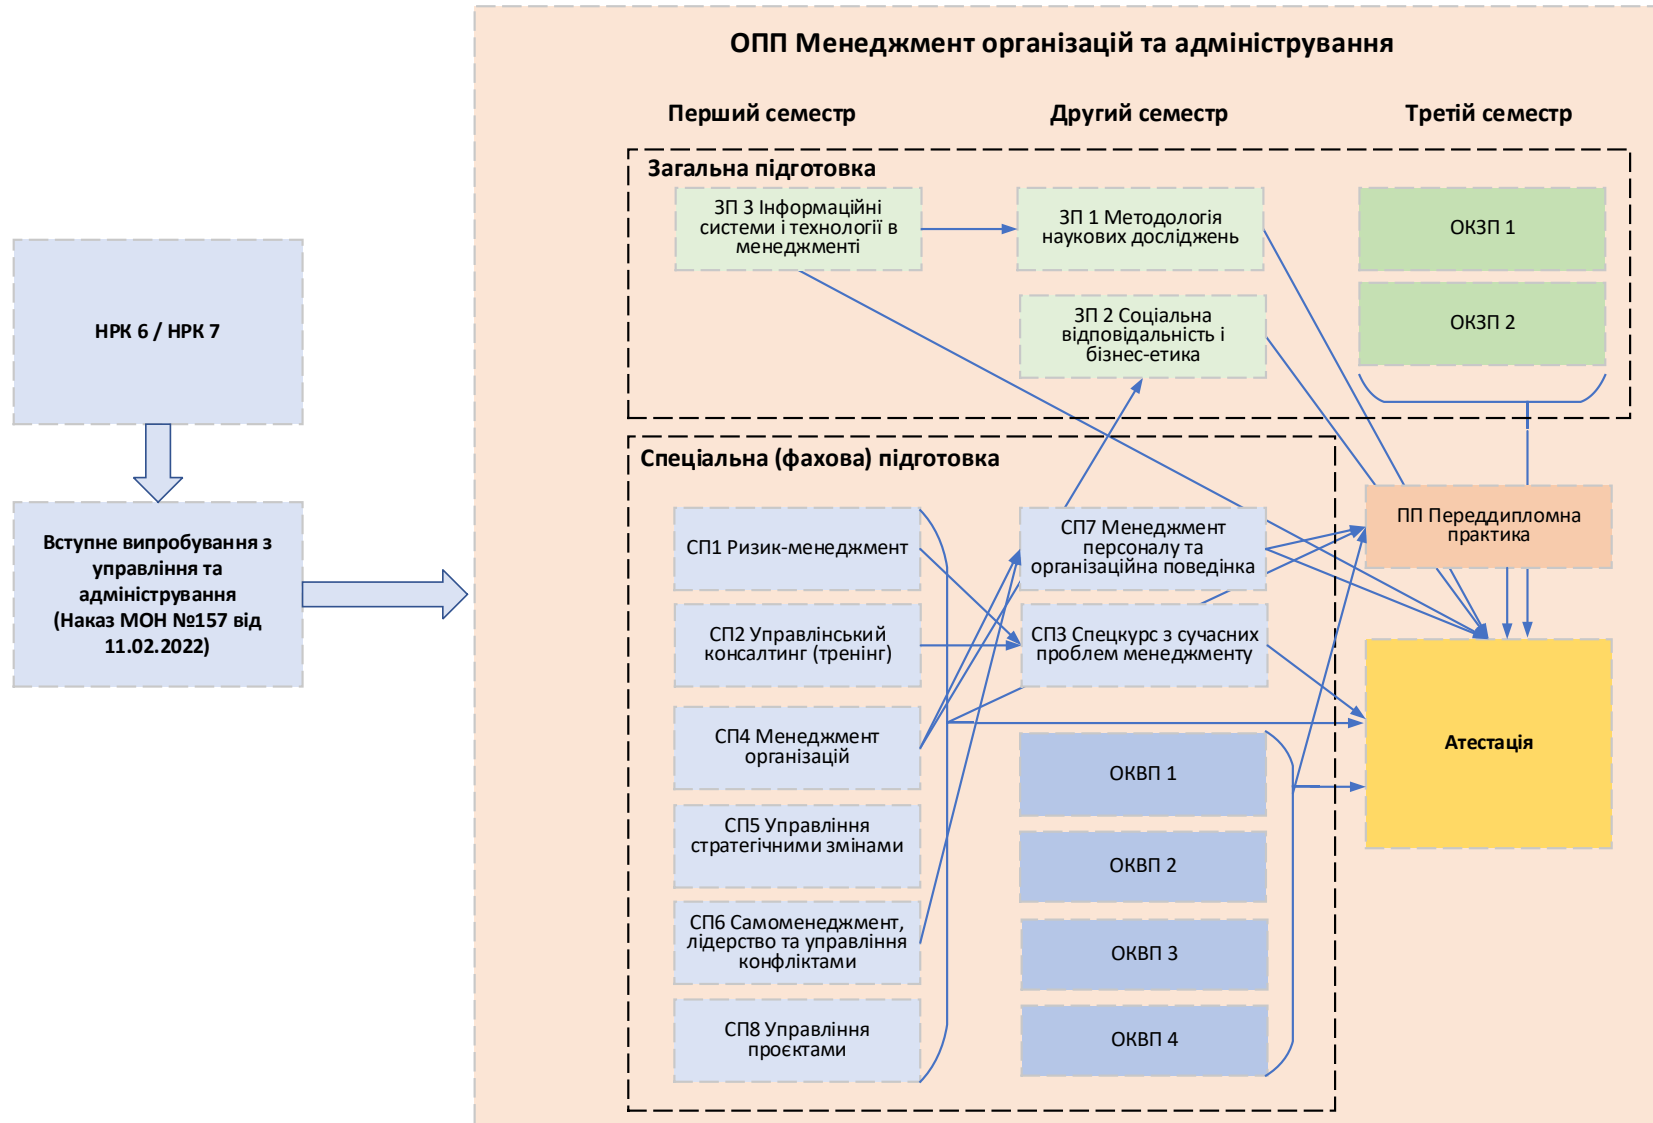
НРК 6 / НРК 7

Вступне випробування з управління та адміністрування (Наказ МОН №157 від 11.02.2022)

ОПП Менеджмент організацій та адміністрування

Перший семестр

Другий семестр

Третій семестр

Загальна підготовка

ЗП 3 Інформаційні системи і технології в менеджменті

ЗП 1 Методологія наукових досліджень

ОКЗП 1

ОКЗП 2

ЗП 2 Соціальна відповідальність і бізнес-етика

Спеціальна (фахова) підготовка

СП1 Ризик-менеджмент

СП7 Менеджмент персоналу та організаційна поведінка

ПП Переддипломна практика

СП2 Управлінський консалтинг (тренінг)

СП3 Спецкурс з сучасних проблем менеджменту

СП4 Менеджмент організацій

Атестація

ОКВП 1

СП5 Управління стратегічними змінами

ОКВП 2

СП6 Самоменеджмент, лідерство та управління конфліктами

ОКВП 3

СП8 Управління проєктами

ОКВП 4